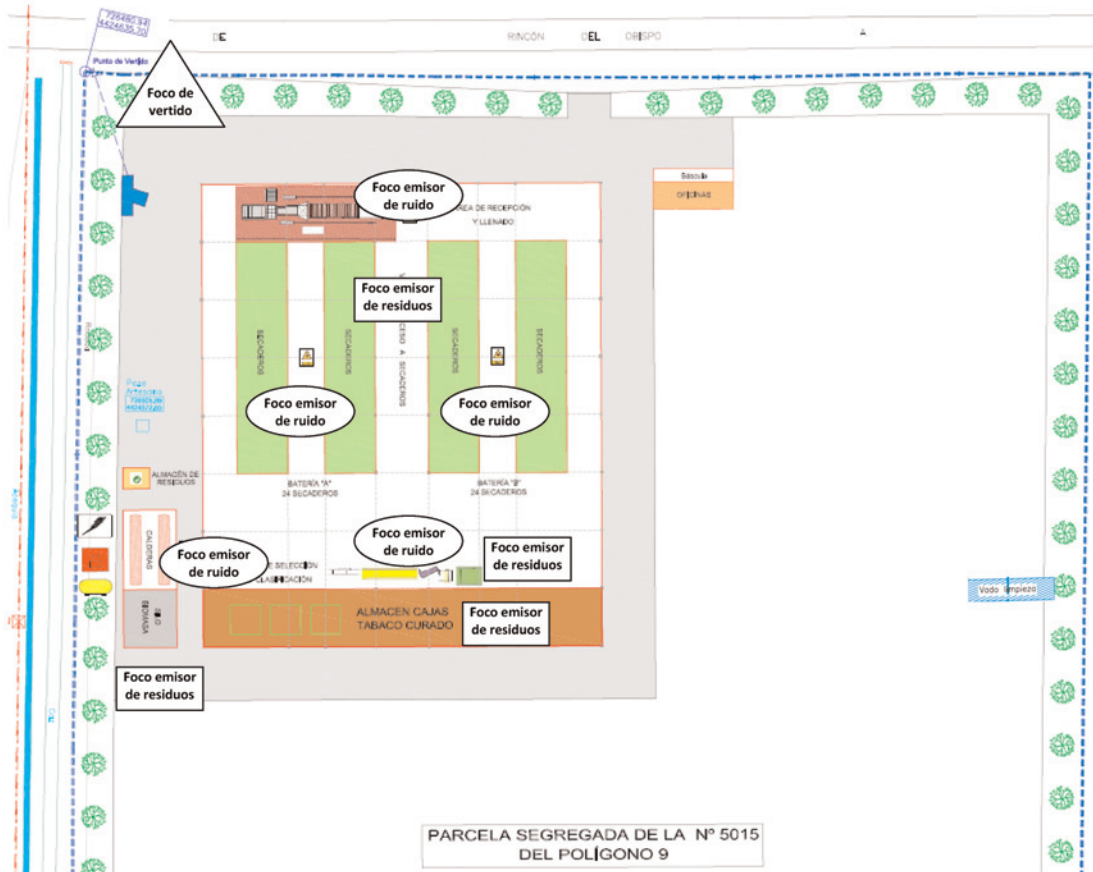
726480,94
4424635,70

DE RINCÓN DEL OBISPO A

Punto de Vertido

Foco de vertido

Foco emisor de ruido

ÁREA DE RECEPCIÓN Y LLENADO

Báscula

OFICINAS

Foco emisor de residuos

SECADEROS

SECADEROS

ACCESO A SECADEROS

SECADEROS

SECADEROS

Foco emisor de ruido

Foco emisor de ruido

Pozo Artesiano
726505,90
4424572,60

ALMACÉN DE RESIDUOS

BATERÍA "A"
24 SECADEROS

BATERÍA "B"
24 SECADEROS

Foco emisor de ruido

Foco emisor de residuos

Foco emisor de ruido

CALDERAS

SILO BIOMASA

ZONA DE SELECCIÓN Y CLASIFICACIÓN

ALMACEN CAJAS TABACO CURADO

Foco emisor de residuos

Vado limpieza

Foco emisor de residuos

PARCELA SEGREGADA DE LA Nº 5015
DEL POLÍGONO 9